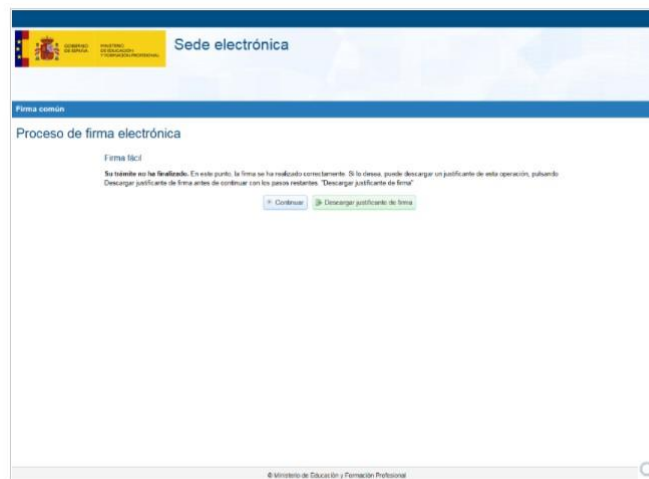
GOBIERNO DE ESPAÑA

MINISTERIO DE EDUCACIÓN Y FORMACIÓN PROFESIONAL

Sede electrónica

Firma común

Proceso de firma electrónica

Firma fácil

**Su trámite no ha finalizado.** En este punto, la firma se ha realizado correctamente. Si lo desea, puede descargar un justificante de esta operación, pulsando Descargar justificante de firma antes de continuar con los pasos restantes. "Descargar justificante de firma"

Continuar | Descargar justificante de firma

© Ministerio de Educación y Formación Profesional